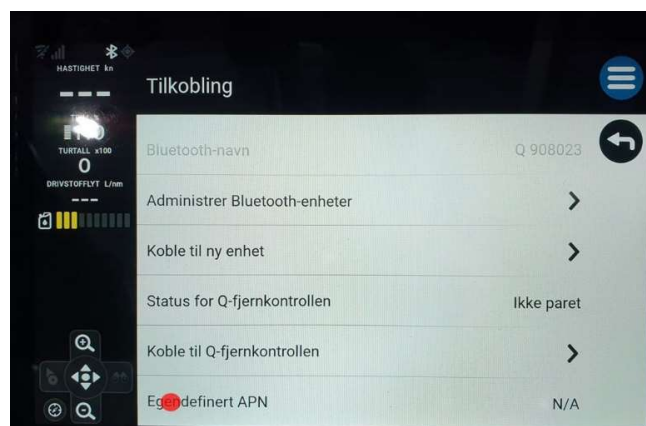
HASTIGHET kn
---
TURTALL x100
0
DRIVSTOFFLYT L/nm
---

Tilkobling

Bluetooth-navn Q 908023

Administrer Bluetooth-enheter

Koble til ny enhet

Status for Q-fjernkontrollen Ikke paret

Koble til Q-fjernkontrollen

Egendefinert APN N/A